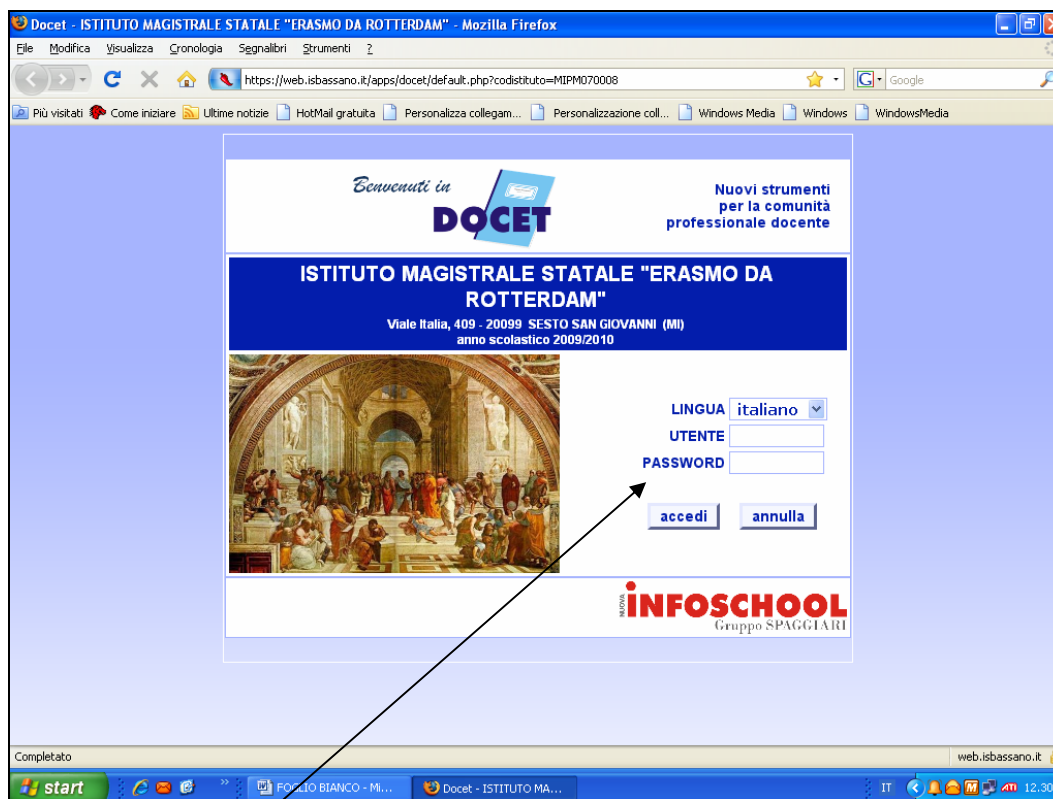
Docet - ISTITUTO MAGISTRALE STATALE "ERASMO DA ROTTERDAM" - Mozilla Firefox

File Modifica Visualizza Cronologia Segnalibri Strumenti ?

https://web.isbassano.it/apps/docet/default.php?codistituto=MIPM070008

Google

Più visitati Come iniziare Ultime notizie HotMail gratuita Personalizza collegam... Personalizzazione coll... Windows Media Windows WindowsMedia

Benvenuti in DOCET

Nuovi strumenti per la comunità professionale docente

ISTITUTO MAGISTRALE STATALE "ERASMO DA ROTTERDAM"

Viale Italia, 409 - 20099 SESTO SAN GIOVANNI (MI)
anno scolastico 2009/2010

LINGUA italiano
UTENTE
PASSWORD

accedi annulla

NUOVA INFOSCHOOL
Gruppo SPAGGIARI

Completato

web.isbassano.it

start FOGLIO BIANCO - Mi... Docet - ISTITUTO MA... IT 12.30